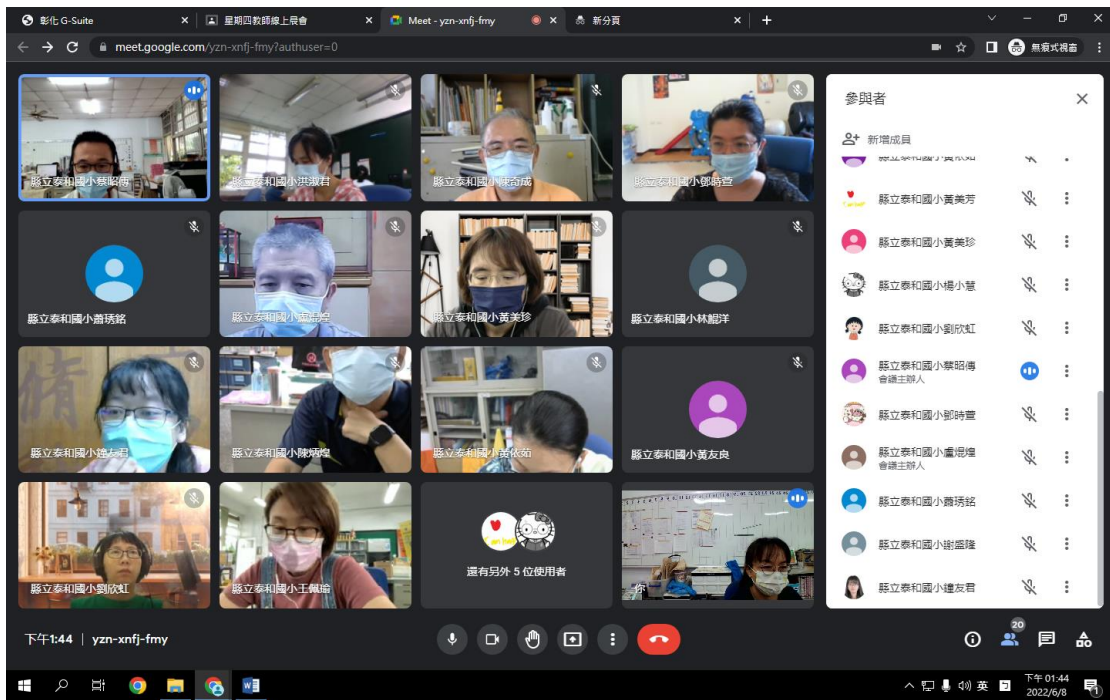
彰化 G-Suite
星期四教師線上晨會
Meet - yzn-xnfj-fmy
新分頁
meet.google.com/yzn-xnfj-fmy?authuser=0
無痕式視窗

縣立泰和國小蔡昭傳
縣立泰和國小洪淑君
縣立泰和國小陳奇成
縣立泰和國小鄧時萱
縣立泰和國小蕭琇銘
縣立泰和國小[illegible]
縣立泰和國小黃美珍
縣立泰和國小林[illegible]洋
縣立泰和國小鍾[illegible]君
縣立泰和國小陳炳煌
縣立泰和國小黃依茹
縣立泰和國小黃友良
縣立泰和國小劉欣虹
縣立泰和國小王佩瑜
還有另外 5 位使用者
你

參與者
新增成員
縣立泰和國小黃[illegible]
縣立泰和國小黃美芳
縣立泰和國小黃美珍
縣立泰和國小楊小慧
縣立泰和國小劉欣虹
縣立泰和國小蔡昭傳
會議主辦人
縣立泰和國小鄧時萱
縣立泰和國小盧焜煌
會議主辦人
縣立泰和國小蕭琇銘
縣立泰和國小謝盛隆
縣立泰和國小鍾友君

下午1:44 | yzn-xnfj-fmy
20

英
下午 01:44
2022/6/8